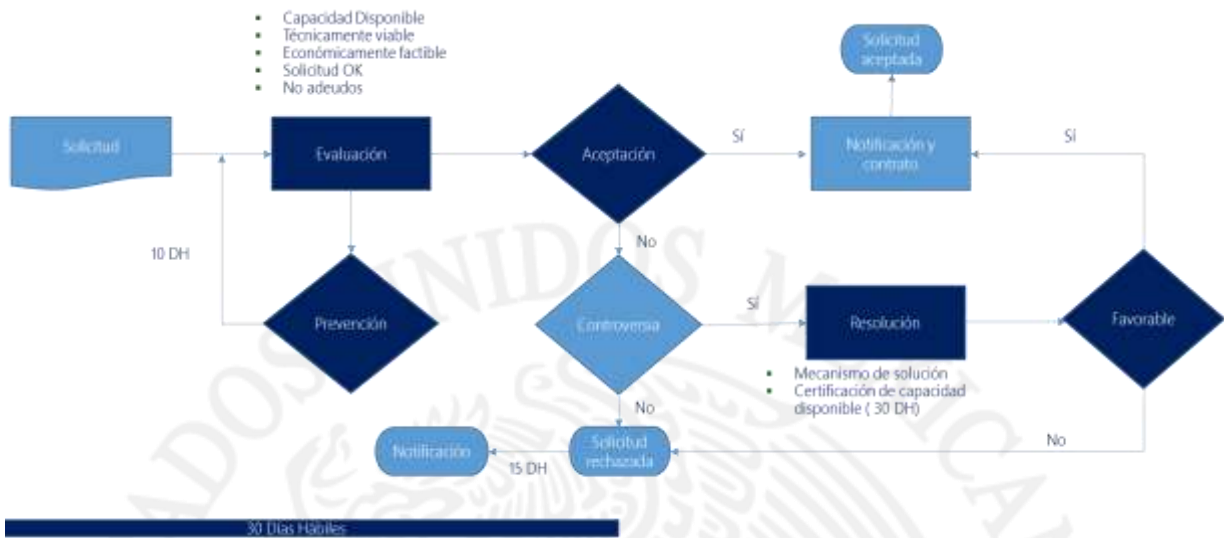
- Capacidad Disponible
- Técnicamente viable
- Económicamente factible
- Solicitud OK
- No adeudos

Solicitud aceptada

Solicitud

Evaluación

Aceptación

Sí

Notificación y contrato

Sí

10 DH

No

Prevención

Controversia

Sí

Resolución

Favorable

- Mecanismo de solución
- Certificación de capacidad disponible ( 30 DH)

No

No

Notificación

15 DH

Solicitud rechazada

30 Días Hábiles